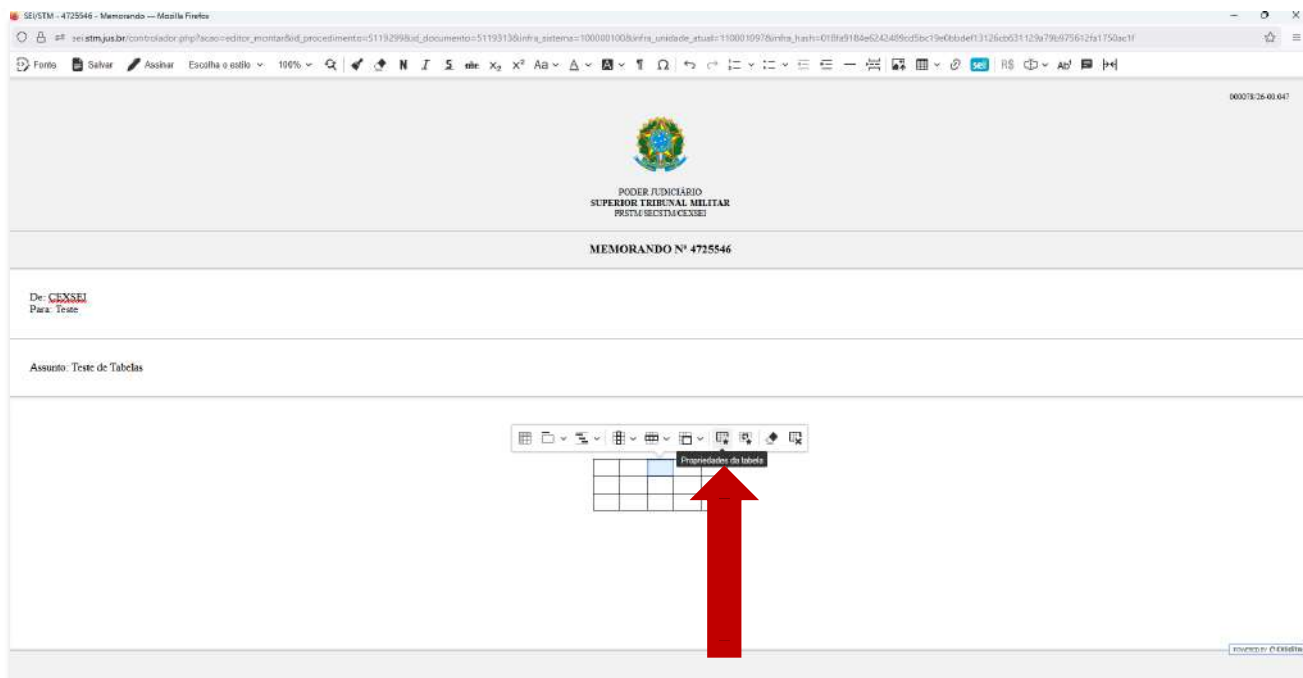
SEI/STM - 4725546 - Memorando — Mozilla Firefox

sei.stm.jus.br/controlador.php?acao=editor_montar&id_procedimento=5119299&id_documento=5119313&infra_sistema=100000100&infra_unidade_atual=110001097&infra_hash=018fa9184e6242489cd5bc19e0bbdef13126cb631129a79b975612fa1750ac1f

Fonte Salvar Assinar Escolha o estilo 100% N I S abc Aa Ω sei R$ Ab

000078/26-00.047

PODER JUDICIÁRIO
SUPERIOR TRIBUNAL MILITAR
PRSTM/SECSTM/CEXSEI

MEMORANDO Nº 4725546

De: CEXSEI
Para: Teste

Assunto: Teste de Tabelas

Propriedades da tabela

POWERED BY CKEDITOR